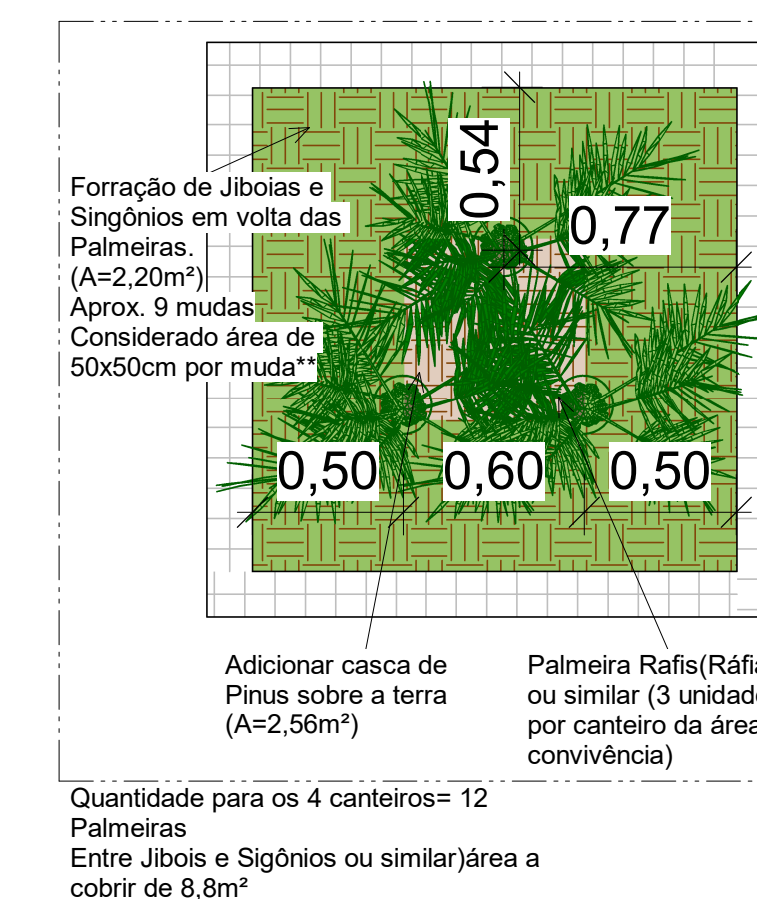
0,54

0,77

Forração de Jiboias e Singônios em volta das Palmeiras. (A=2,20m²) Aprox. 9 mudas Considerado área de 50x50cm por muda**

0,50 0,60 0,50

Adicionar casca de Pinus sobre a terra (A=2,56m²)

Palmeira Rafis(Ráfia ou similar (3 unidad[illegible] por canteiro da área convivência)

Quantidade para os 4 canteiros= 12 Palmeiras
Entre Jibois e Sigônios ou similar)área a cobrir de 8,8m²